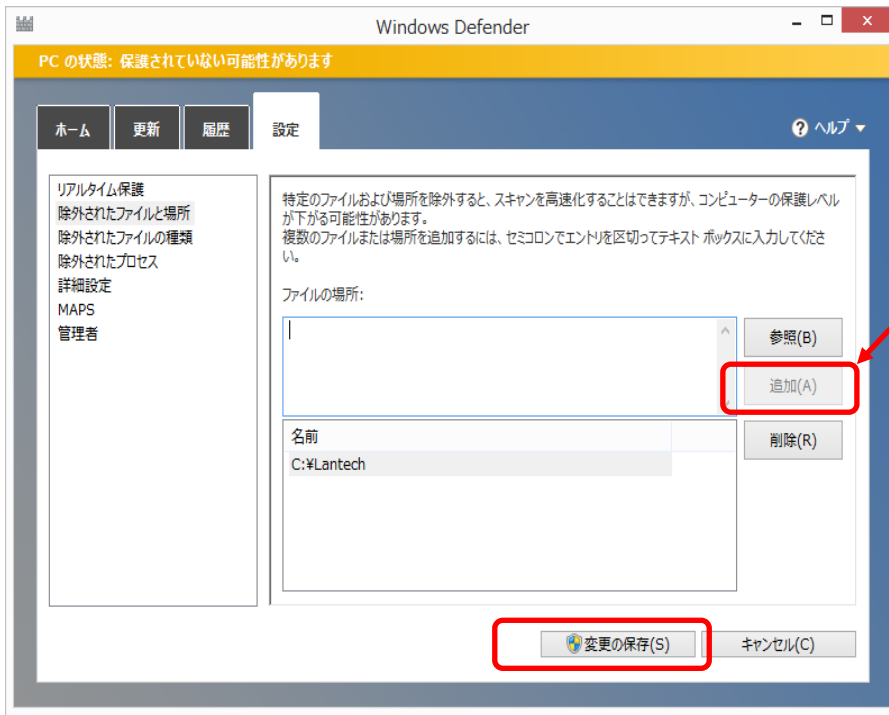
Windows Defender

PC の状態: 保護されていない可能性があります

ホーム | 更新 | 履歴 | 設定

ヘルプ

リアルタイム保護
除外されたファイルと場所
除外されたファイルの種類
除外されたプロセス
詳細設定
MAPS
管理者

特定のファイルおよび場所を除外すると、スキャンを高速化することはできますが、コンピューターの保護レベルが下がる可能性があります。
複数のファイルまたは場所を追加するには、セミコロンでエントリを区切ってテキスト ボックスに入力してください。

ファイルの場所:

参照(B)

追加(A)

| 名前 |
|---|
| C:¥Lantech |

削除(R)

変更の保存(S)

キャンセル(C)